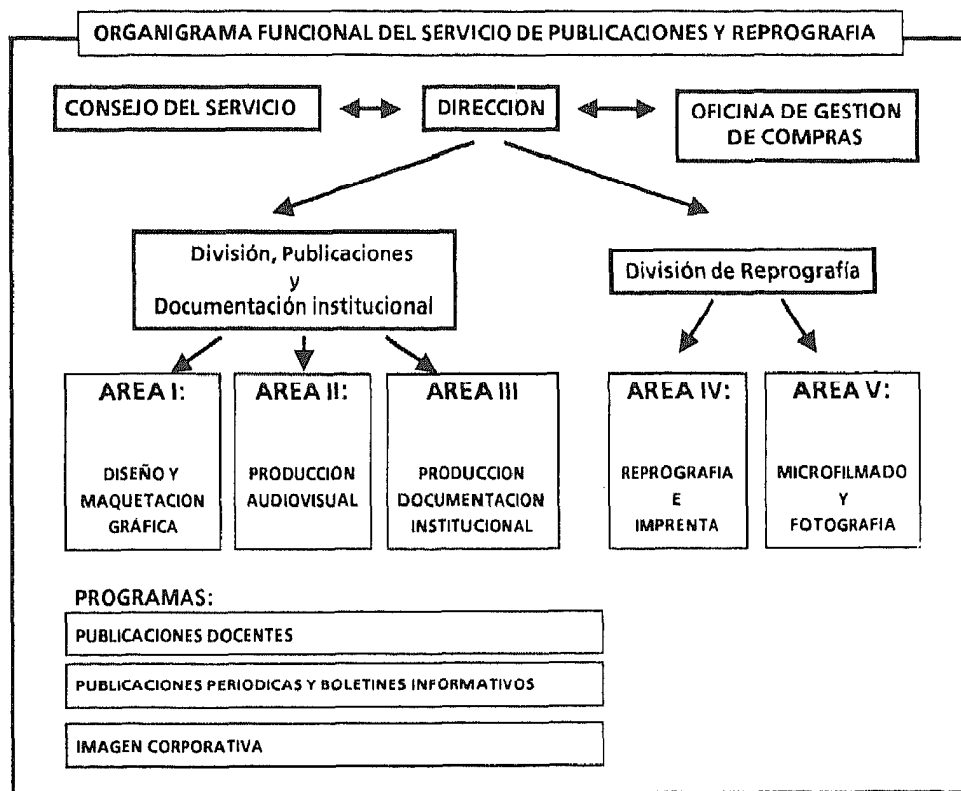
ORGANIGRAMA FUNCIONAL DEL SERVICIO DE PUBLICACIONES Y REPROGRAFIA

CONSEJO DEL SERVICIO

DIRECCION

OFICINA DE GESTION DE COMPRAS

División, Publicaciones y Documentación institucional

División de Reprografía

AREA I: DISEÑO Y MAQUETACION GRÁFICA

AREA II: PRODUCCION AUDIOVISUAL

AREA III PRODUCCION DOCUMENTACION INSTITUCIONAL

AREA IV: REPROGRAFIA E IMPRENTA

AREA V: MICROFILMADO Y FOTOGRAFIA

PROGRAMAS:

PUBLICACIONES DOCENTES

PUBLICACIONES PERIODICAS Y BOLETINES INFORMATIVOS

IMAGEN CORPORATIVA